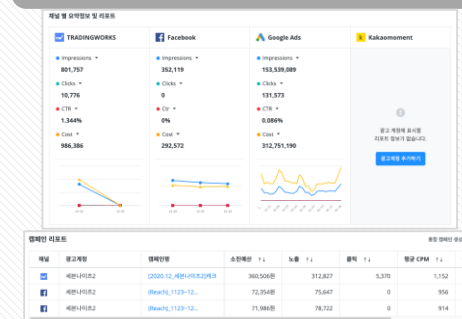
채널 별 요약정보 및 리포트

TRADINGWORKS

Impressions
801,757
Clicks
10,776
CTR
1.344%
Cost
986,386

Facebook

Impressions
352,119
Clicks
0
CTR
0%
Cost
292,572

Google Ads

Impressions
153,539,089
Clicks
131,573
CTR
0.086%
Cost
312,751,190

Kakaomoment

광고 계정에 표시될 리포트 정보가 없습니다.

광고계정 추가하기

캠페인 리포트

통합 캠페인 생성

| 채널 | 광고계정 | 캠페인명 | 소진예산 | 노출 | 클릭 | 평균 CPM |
|---|---|---|---|---|---|---|
| | 세븐나이츠2 | [2020.12_세븐나이츠2]레크 | 360,506원 | 312,827 | 5,370 | 1,152 |
| | 세븐나이츠2 | (Reach)_1123~12... | 72,354원 | 75,647 | 0 | 956 |
| | 세븐나이츠2 | (Reach)_1123~12... | 71,986원 | 78,722 | 0 | 914 |